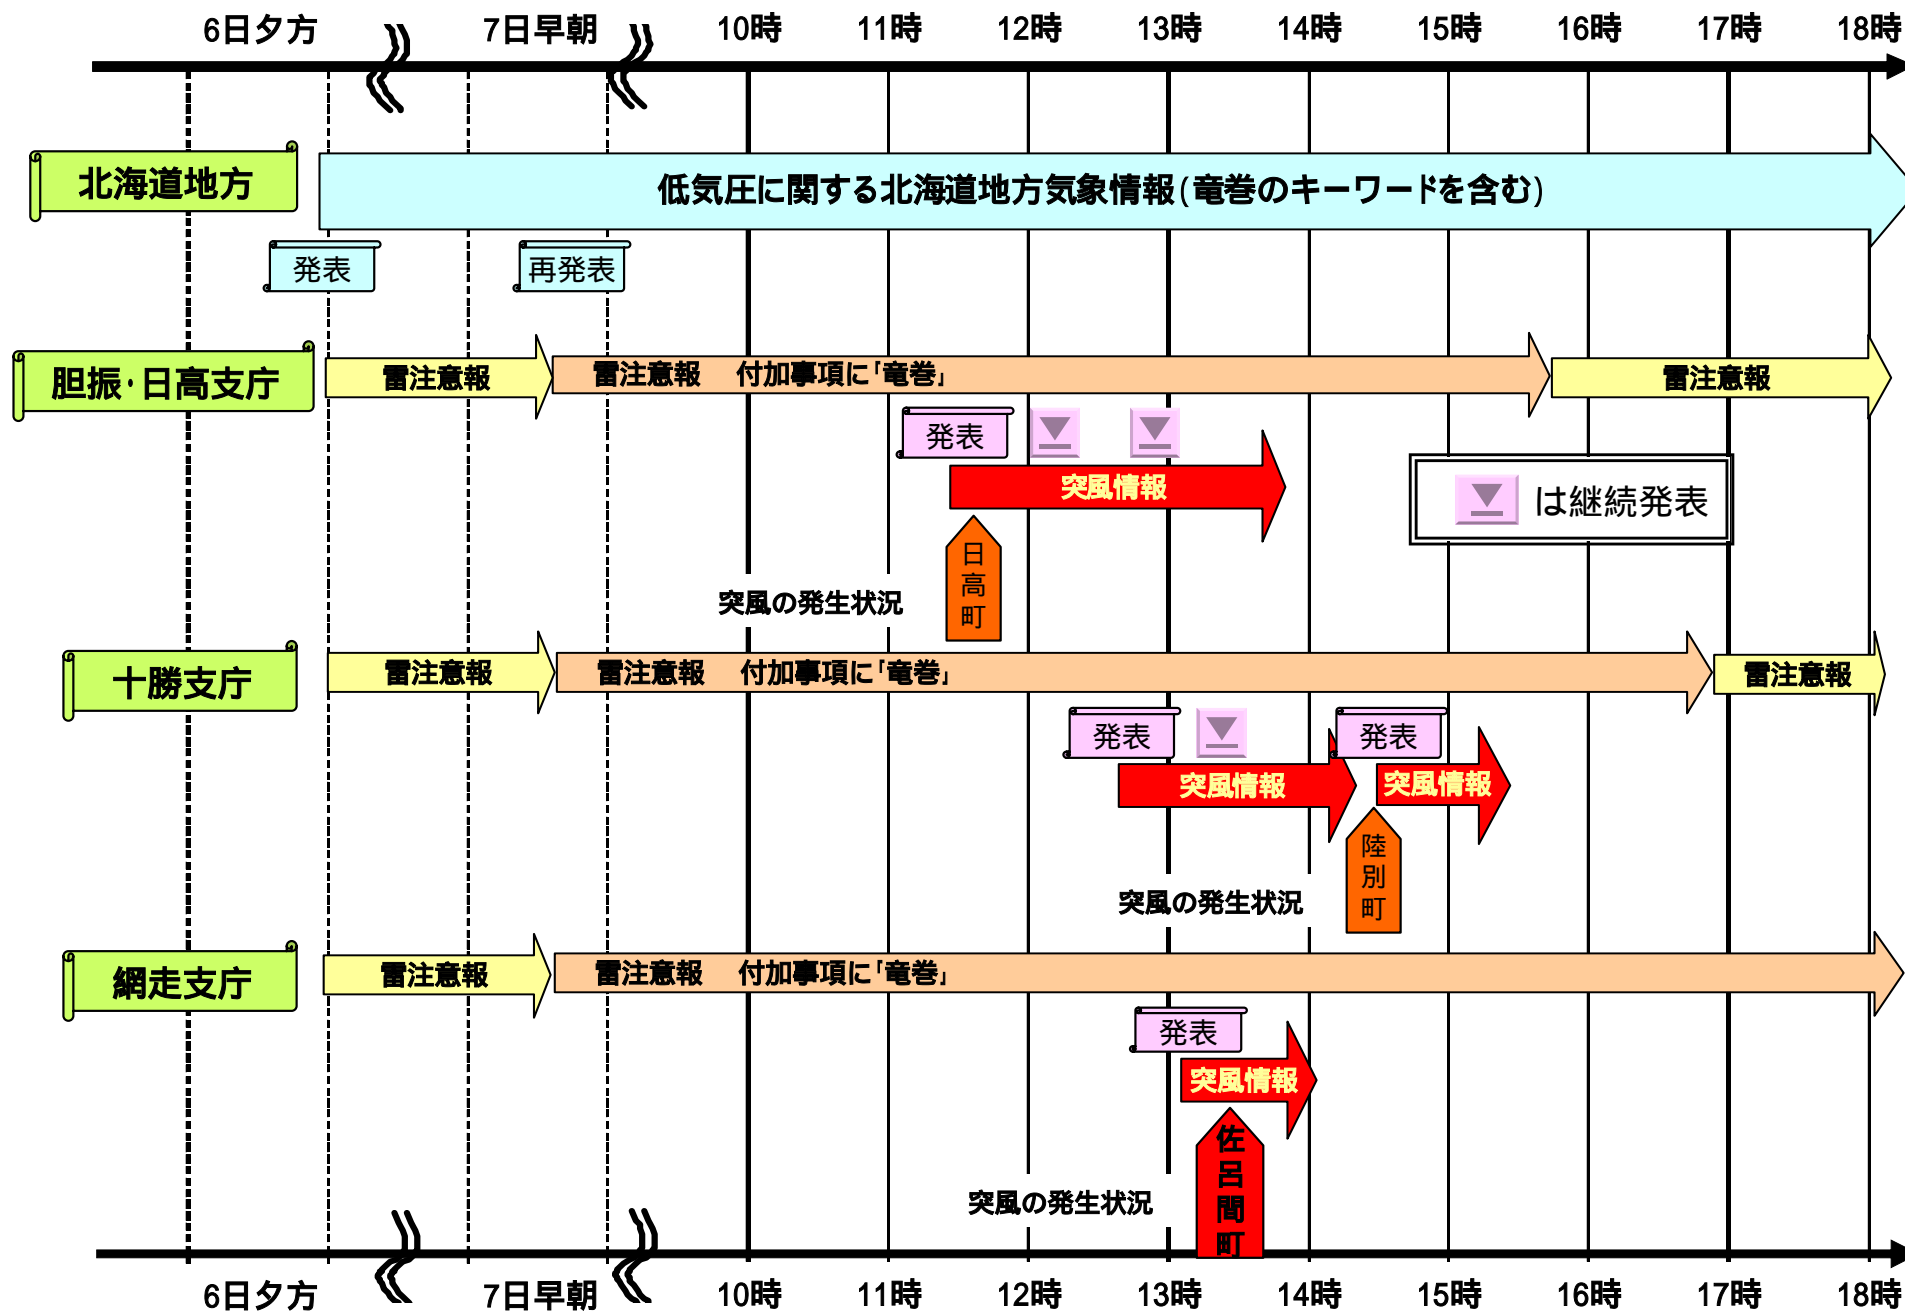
6日夕方 7日早朝 10時 11時 12時 13時 14時 15時 16時 17時 18時

北海道地方

低気圧に関する北海道地方気象情報(竜巻のキーワードを含む)

発表 再発表

胆振·日高支庁

雷注意報 雷注意報 付加事項に「竜巻」 雷注意報

発表

突風情報

は継続発表

日高町

突風の発生状況

十勝支庁

雷注意報 雷注意報 付加事項に「竜巻」 雷注意報

発表 発表

突風情報 突風情報

陸別町

突風の発生状況

網走支庁

雷注意報 雷注意報 付加事項に「竜巻」

発表

突風情報

佐呂間町

突風の発生状況

6日夕方 7日早朝 10時 11時 12時 13時 14時 15時 16時 17時 18時